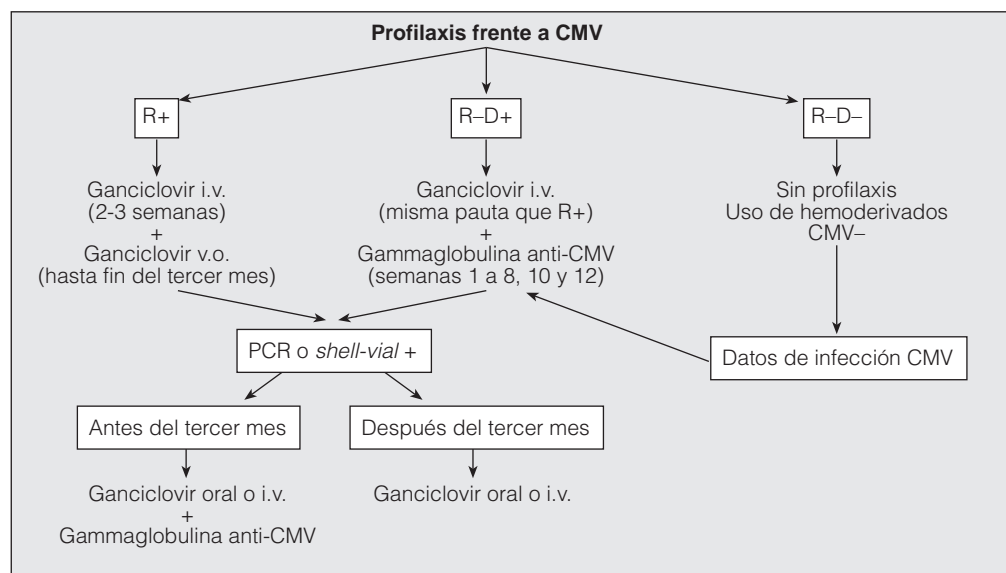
**Profilaxis frente a CMV**

R+

Ganciclovir i.v. (2-3 semanas) + Ganciclovir v.o. (hasta fin del tercer mes)

R–D+

Ganciclovir i.v. (misma pauta que R+) + Gammaglobulina anti-CMV (semanas 1 a 8, 10 y 12)

R–D–

Sin profilaxis Uso de hemoderivados CMV–

Datos de infección CMV

PCR o *shell-vial* +

Antes del tercer mes

Ganciclovir oral o i.v. + Gammaglobulina anti-CMV

Después del tercer mes

Ganciclovir oral o i.v.